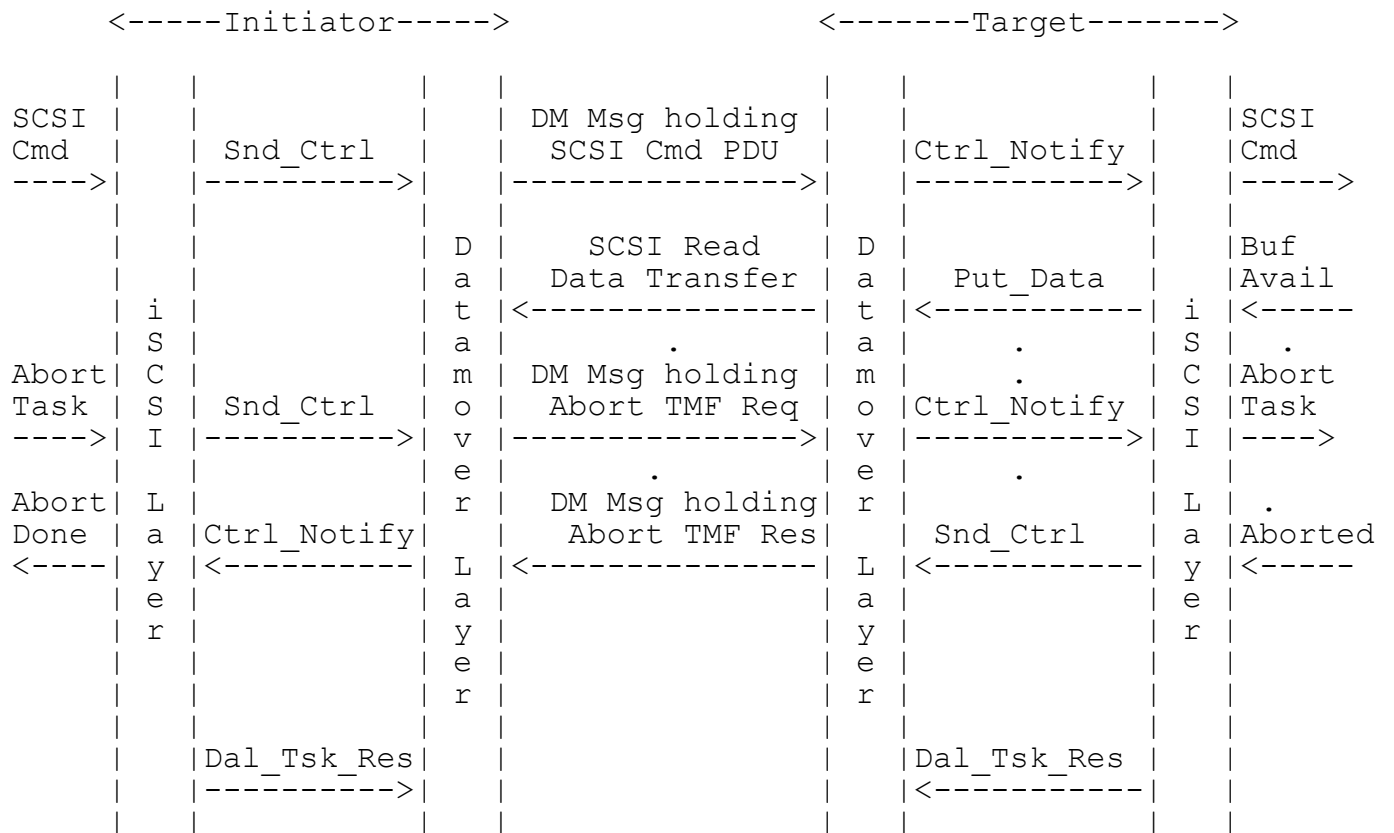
<-----Initiator----->                     <-------Target------->

      |    |            |    |                   |    |             |    |
SCSI  |    |            |    | DM Msg holding    |    |             |    |SCSI
Cmd   |    | Snd_Ctrl   |    | SCSI Cmd PDU      |    |Ctrl_Notify  |    |Cmd
----->|    |----------->|    |------------------>|    |------------>|    |----->
      |    |            |    |                   |    |             |    |
      |    |            | D  |   SCSI Read       | D  |             |    |Buf
      |    |            | a  |  Data Transfer    | a  |  Put_Data   |    |Avail
      |  i |            | t  |<------------------| t  |<------------|  i |<-----
      |  S |            | a  |        .          | a  |      .      |  S |  .
Abort |  C |            | m  | DM Msg holding    | m  |      .      |  C |Abort
Task  |  S | Snd_Ctrl   | o  |  Abort TMF Req    | o  |Ctrl_Notify  |  S |Task
----->|  I |----------->| v  |------------------>| v  |------------>|  I |---->
      |    |            | e  |        .          | e  |      .      |    |
Abort |  L |            | r  | DM Msg holding    | r  |             |  L |  .
Done  |  a |Ctrl_Notify |    |  Abort TMF Res    |    |  Snd_Ctrl   |  a |Aborted
<-----|  y |<-----------| L  |<------------------| L  |<------------|  y |<-----
      |  e |            | a  |                   | a  |             |  e |
      |  r |            | y  |                   | y  |             |  r |
      |    |            | e  |                   | e  |             |    |
      |    |            | r  |                   | r  |             |    |
      |    |            |    |                   |    |             |    |
      |    |Dal_Tsk_Res |    |                   |    |Dal_Tsk_Res  |    |
      |    |----------->|    |                   |    |<------------|    |
      |    |            |    |                   |    |             |    |